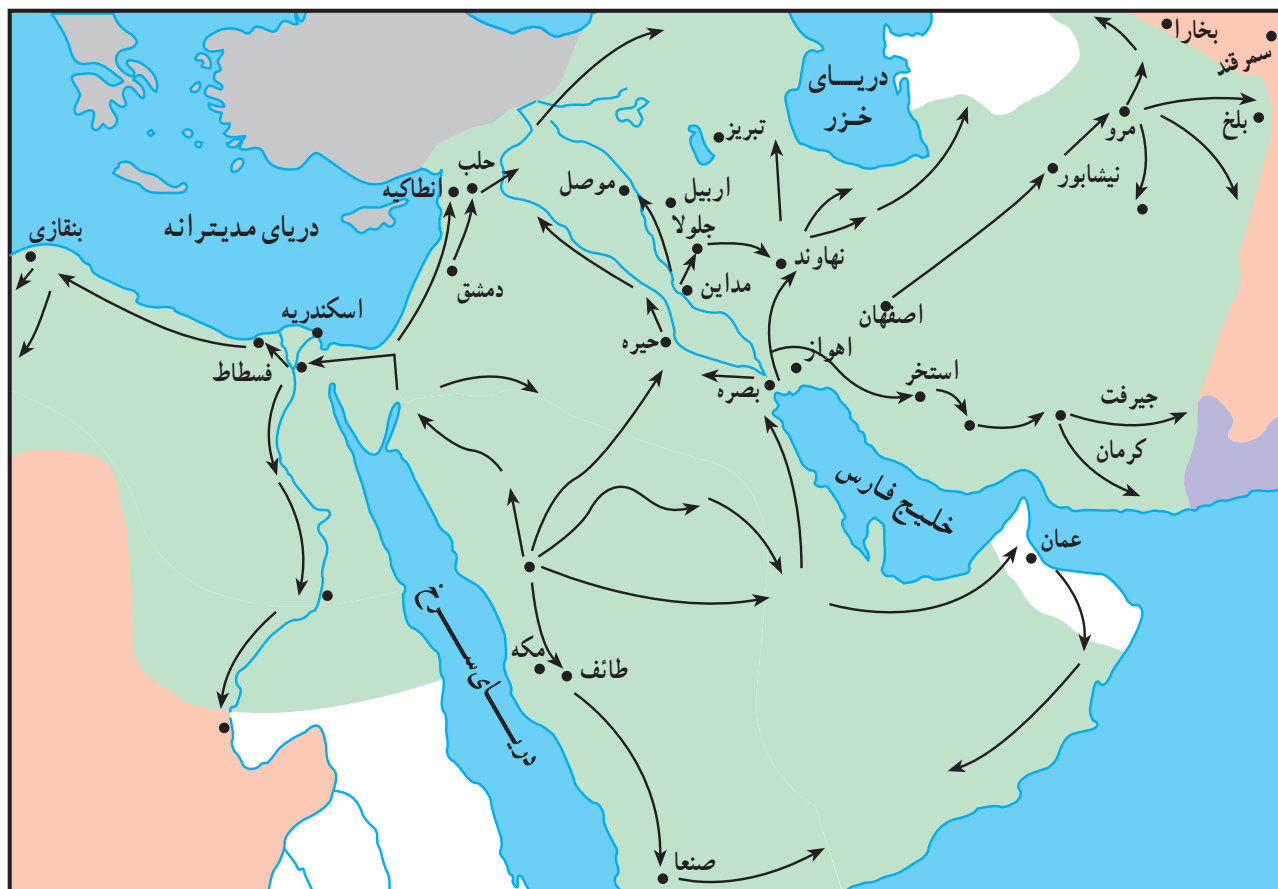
بخارا
سمرقند
دریای خزر
تبریز
مرو
بلخ
حلب
انطاکیه
موصل
اربیل
جلولا
نیشابور
دریای مدیترانه
بنغازی
دمشق
مداین
نهاوند
اسکندریه
فسطاط
اصفهان
حیره
اهواز
بصره
استخر
جیرفت
کرمان
خلیج فارس
عمان
دریای سرخ
مکه
طائف
صنعا